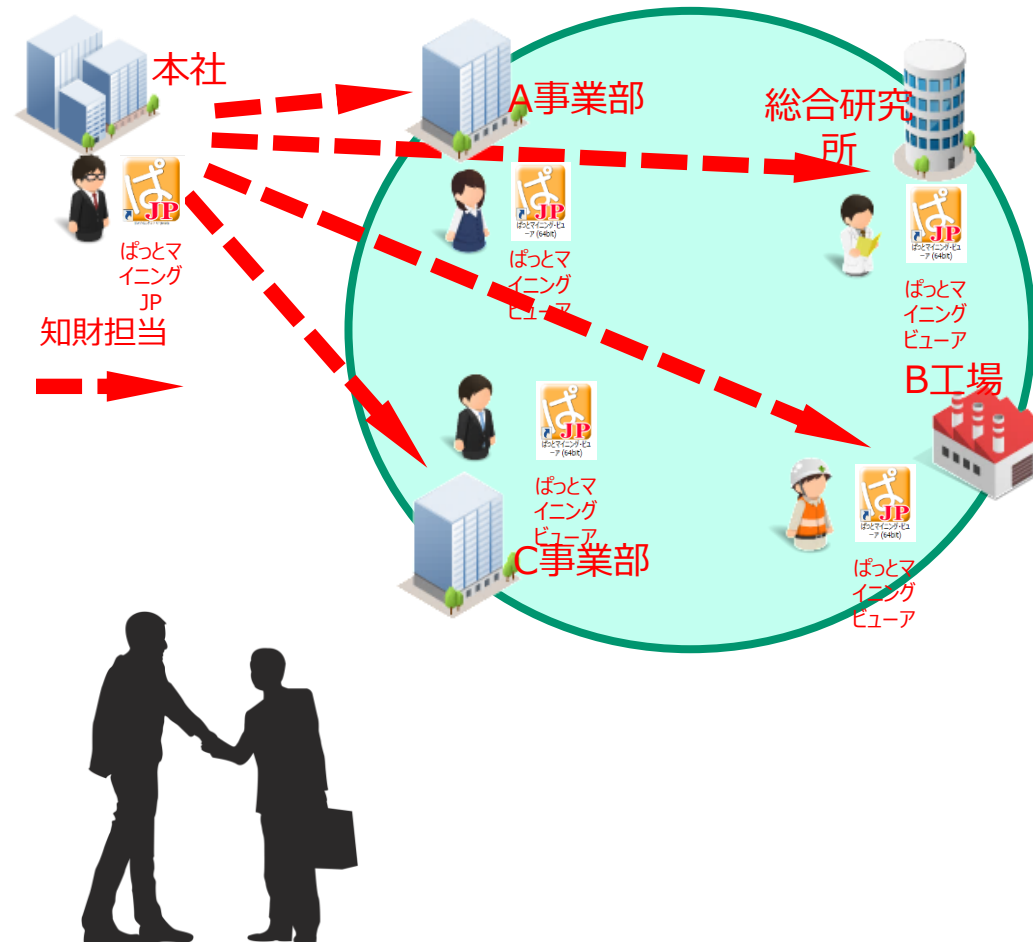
本社

ぱっとマイニングJP

知財担当

A事業部

ぱっとマイニング・ビューア (64bit)

ぱっとマイニングビューア

総合研究所

ぱっとマイニング・ビューア (64bit)

ぱっとマイニングビューア

B工場

ぱっとマイニング・ビューア (64bit)

ぱっとマイニングビューア

C事業部

ぱっとマイニング・ビューア (64bit)

ぱっとマイニングビューア